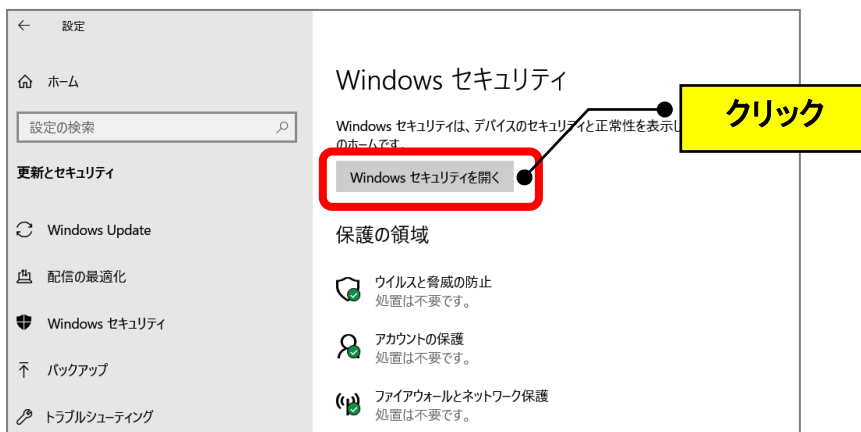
← 設定

ホーム

設定の検索

更新とセキュリティ

Windows Update

配信の最適化

Windows セキュリティ

バックアップ

トラブルシューティング

Windows セキュリティ

Windows セキュリティは、デバイスのセキュリティと正常性を表示し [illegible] のホームです。

Windows セキュリティを開く

クリック

保護の領域

ウイルスと脅威の防止
処置は不要です。

アカウントの保護
処置は不要です。

ファイアウォールとネットワーク保護
処置は不要です。